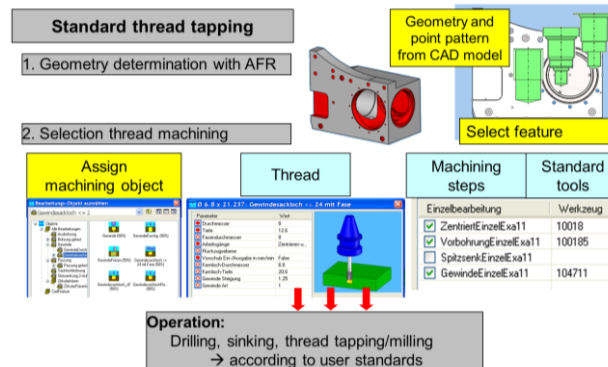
Standard thread tapping

Geometry and point pattern from CAD model

1. Geometry determination with AFR

2. Selection thread machining

Select feature

Assign machining object

Thread

Machining steps

Standard tools

Bearbeitungs-Objekt auswählen

Gewindesacklloch <= 2

D 6.8 x 21.237 : Gewindesackloch <= 24 mit Fase

| Parameter | Wert |
|---|---|
| Durchmesser | 6 |
| Tiefe | 12.6 |
| Fasendurchmesser | 8 |
| Anfahrgänge | Zentriere u... |
| Rückzugsebene | |
| Vorschub Ein Ausgabe in mm/min | False |
| Kernloch Durchmesser | 6.8 |
| Kernloch Tiefe | 20.6 |
| Gewinde Steigung | 1.25 |
| Gewinde Art | 1 |

| Einzelbearbeitung | Werkzeug |
|---|---|
| ☑ ZentriertEinzelExa11 | 10018 |
| ☑ VorbohrungEinzelExa11 | 100185 |
| ☐ SpitzsenkEinzelExa11 | |
| ☑ GewindeEinzelExa11 | 104711 |

Operation:
Drilling, sinking, thread tapping/milling
→ according to user standards